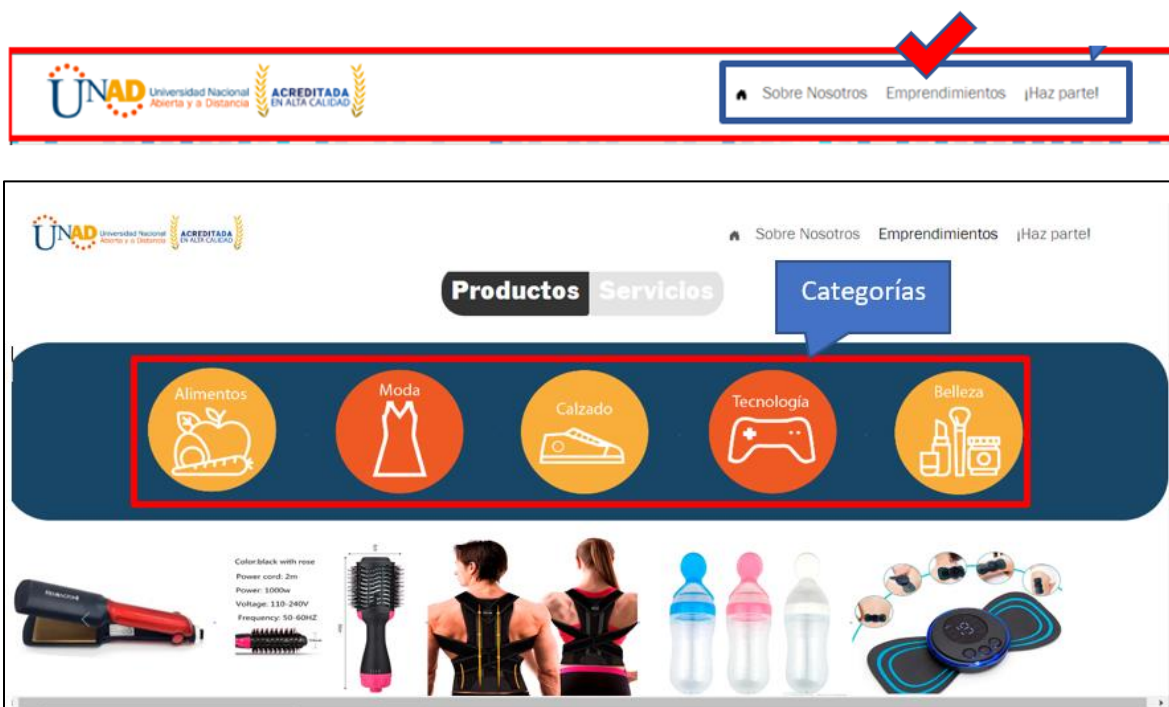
UNAD Universidad Nacional Abierta y a Distancia ACREDITADA EN ALTA CALIDAD

Sobre Nosotros Emprendimientos ¡Haz parte!

UNAD Universidad Nacional Abierta y a Distancia ACREDITADA EN ALTA CALIDAD

Sobre Nosotros Emprendimientos ¡Haz parte!

Productos Servicios

Categorías

Alimentos

Moda

Calzado

Tecnología

Belleza

Color:black with rose
Power cord: 2m
Power: 1000w
Voltage: 110-240V
Frequency: 50-60HZ